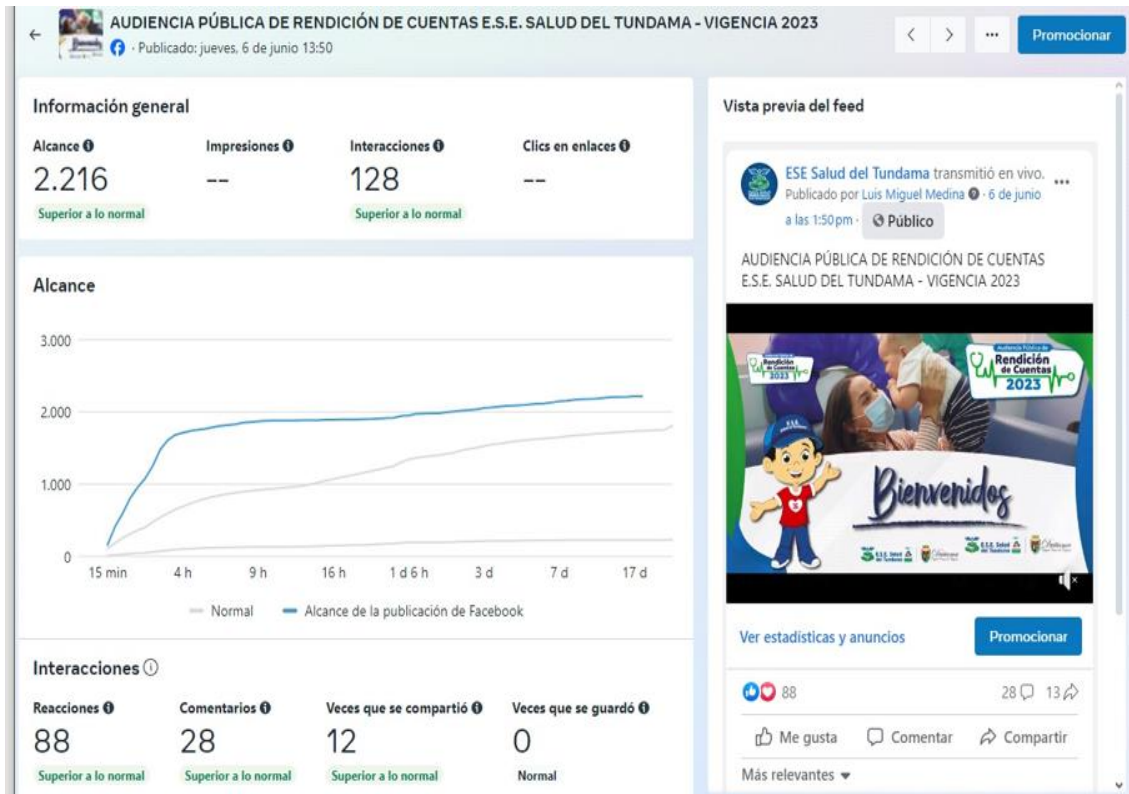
AUDIENCIA PÚBLICA DE RENDICIÓN DE CUENTAS E.S.E. SALUD DEL TUNDAMA - VIGENCIA 2023
· Publicado: jueves, 6 de junio 13:50

Promocionar

Información general

Alcance
2.216
Superior a lo normal

Impresiones
--

Interacciones
128
Superior a lo normal

Clics en enlaces
--

Alcance

3.000
2.000
1.000
0
15 min 4 h 9 h 16 h 1 d 6 h 3 d 7 d 17 d

Normal
Alcance de la publicación de Facebook

Interacciones

Reacciones
88
Superior a lo normal

Comentarios
28
Superior a lo normal

Veces que se compartió
12
Superior a lo normal

Veces que se guardó
0
Normal

Vista previa del feed

ESE Salud del Tundama transmitió en vivo.
Publicado por Luis Miguel Medina · 6 de junio a las 1:50 pm · Público

AUDIENCIA PÚBLICA DE RENDICIÓN DE CUENTAS E.S.E. SALUD DEL TUNDAMA - VIGENCIA 2023

Rendición de Cuentas 2023
Audiencia Pública Rendición de Cuentas 2023
Bienvenidos
E.S.E. Salud del Tundama

Ver estadísticas y anuncios
Promocionar

88
28 13

Me gusta
Comentar
Compartir

Más relevantes